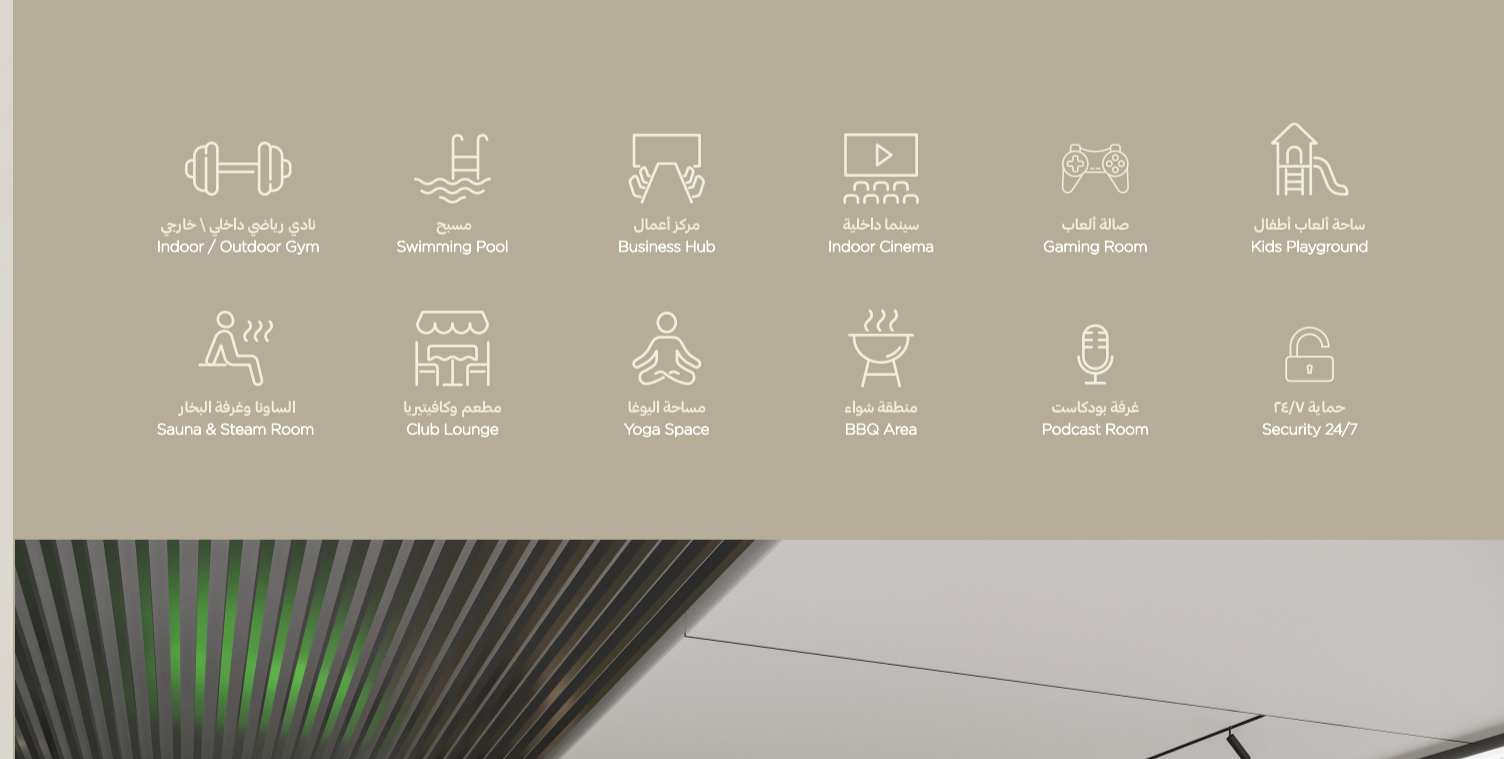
نادي رياضي داخلي \ خارجي
Indoor / Outdoor Gym

مسبح
Swimming Pool

مركز أعمال
Business Hub

سينما داخلية
Indoor Cinema

صالة ألعاب
Gaming Room

ساحة ألعاب أطفال
Kids Playground

الساونا وغرفة البخار
Sauna & Steam Room

مطعم وكافيتريا
Club Lounge

مساحة اليوغا
Yoga Space

منطقة شواء
BBQ Area

غرفة بودكاست
Podcast Room

حماية ٢٤/٧
Security 24/7